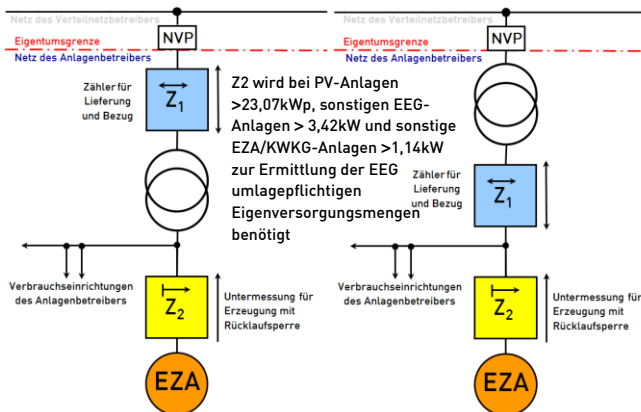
Netz des Verteilnetzbetreibers
Eigentumsgrenze
NVP
Netz des Anlagenbetreibers
Zähler für Lieferung und Bezug
$Z_1$
Z2 wird bei PV-Anlagen >23,07kWp, sonstigen EEG-Anlagen > 3,42kW und sonstige EZA/KWKG-Anlagen >1,14kW zur Ermittlung der EEG umlagepflichtigen Eigenversorgungsmengen benötigt
Verbrauchseinrichtungen des Anlagenbetreibers
$Z_2$
Untermessung für Erzeugung mit Rücklaufsperre
EZA

Netz des Verteilnetzbetreibers
Eigentumsgrenze
NVP
Netz des Anlagenbetreibers
Zähler für Lieferung und Bezug
$Z_1$
Verbrauchseinrichtungen des Anlagenbetreibers
$Z_2$
Untermessung für Erzeugung mit Rücklaufsperre
EZA